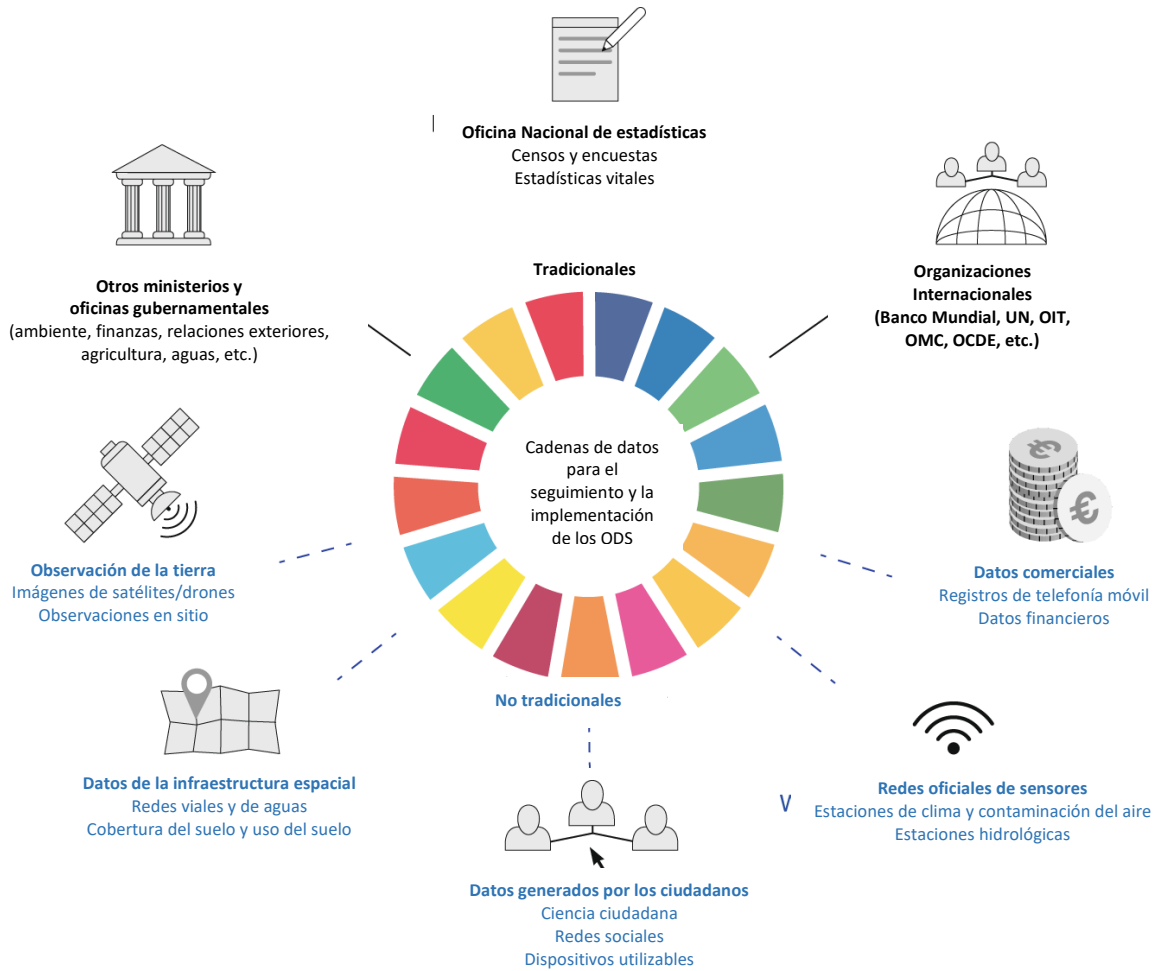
Oficina Nacional de estadísticas
Censos y encuestas
Estadísticas vitales

Otros ministerios y oficinas gubernamentales
(ambiente, finanzas, relaciones exteriores, agricultura, aguas, etc.)

Organizaciones Internacionales
(Banco Mundial, UN, OIT, OMC, OCDE, etc.)

Tradicionales

Cadenas de datos para el seguimiento y la implementación de los ODS

Observación de la tierra
Imágenes de satélites/drones
Observaciones en sitio

Datos comerciales
Registros de telefonía móvil
Datos financieros

No tradicionales

Datos de la infraestructura espacial
Redes viales y de aguas
Cobertura del suelo y uso del suelo

Redes oficiales de sensores
Estaciones de clima y contaminación del aire
Estaciones hidrológicas

Datos generados por los ciudadanos
Ciencia ciudadana
Redes sociales
Dispositivos utilizables